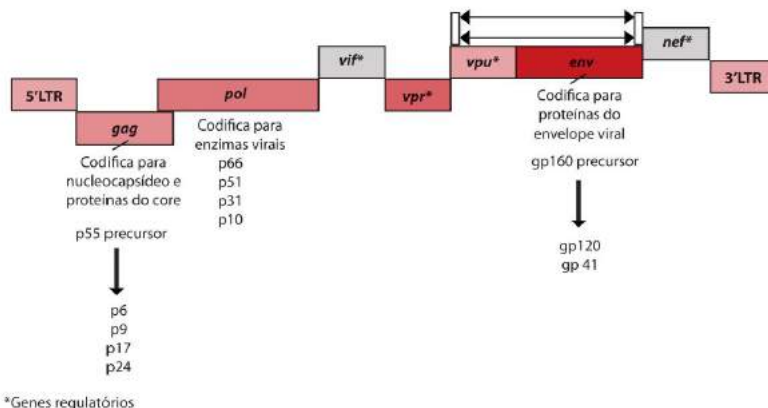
5'LTR

gag

Codifica para nucleocapsídeo e proteínas do core

p55 precursor

p6
p9
p17
p24

pol

Codifica para enzimas virais

p66
p51
p31
p10

vif*

vpr*

vpu*

env

Codifica para proteínas do envelope viral

gp160 precursor

gp120
gp 41

nef*

3'LTR

*Genes regulatórios